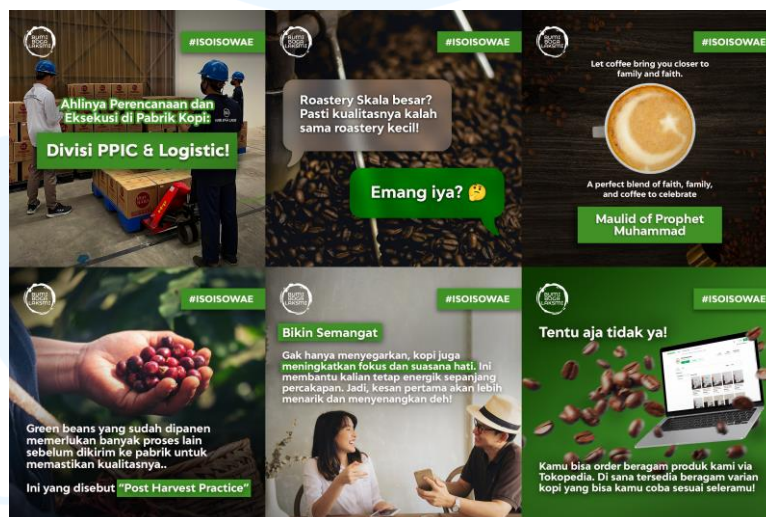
#ISOISOWAE

Ahlinya Perencanaan dan Eksekusi di Pabrik Kopi:

Divisi PPIC & Logistic!

#ISOISOWAE

Roastery Skala besar? Pasti kualitasnya kalah sama roastery kecil!

Emang iya? 🤔

#ISOISOWAE

Let coffee bring you closer to family and faith.

A perfect blend of faith, family, and coffee to celebrate

Maulid of Prophet Muhammad

#ISOISOWAE

Green beans yang sudah dipanen memerlukan banyak proses lain sebelum dikirim ke pabrik untuk memastikan kualitasnya..

Ini yang disebut "Post Harvest Practice"

#ISOISOWAE

Bikin Semangat

Gak hanya menyegarkan, kopi juga meningkatkan fokus dan suasana hati. Ini membantu kalian tetap energik sepanjang percakapan. Jadi, kesan pertama akan lebih menarik dan menyenangkan deh!

#ISOISOWAE

Tentu aja tidak ya!

Kamu bisa order beragam produk kami via Tokopedia. Di sana tersedia beragam varian kopi yang bisa kamu coba sesuai seleramu!